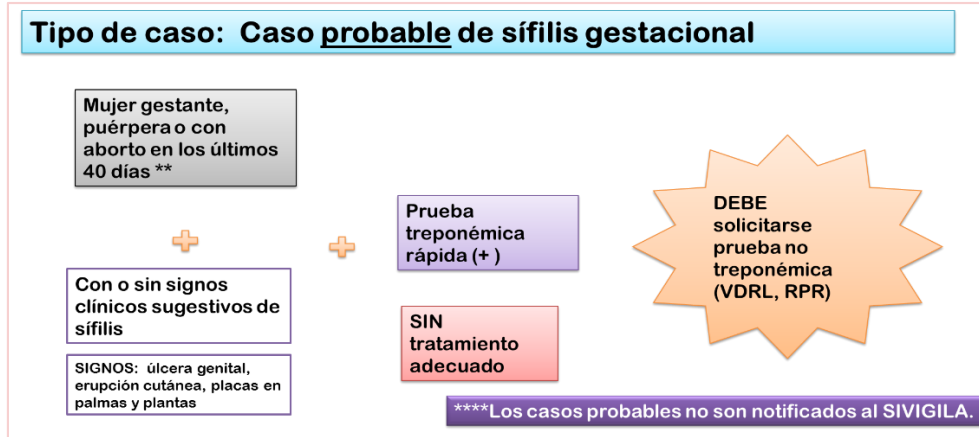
Tipo de caso: Caso probable de sífilis gestacional

Mujer gestante, puérpera o con aborto en los últimos 40 días **

+

Con o sin signos clínicos sugestivos de sífilis

SIGNOS: úlcera genital, erupción cutánea, placas en palmas y plantas

+

Prueba treponémica rápida (+ )

SIN tratamiento adecuado

DEBE solicitarse prueba no treponémica (VDRL, RPR)

****Los casos probables no son notificados al SIVIGILA.